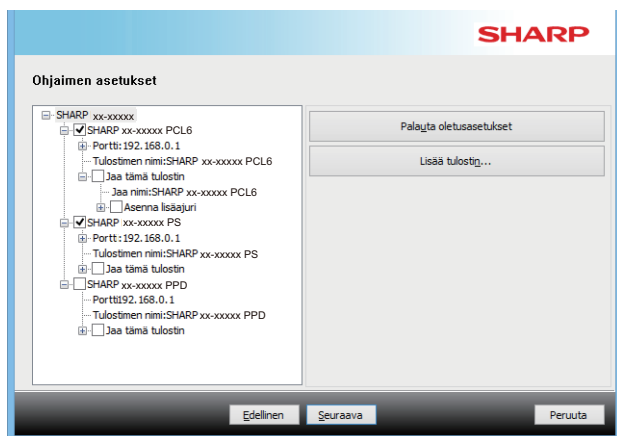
SHARP

Ohjaimen asetukset

SHARP xx-xxxxx
SHARP xx-xxxxx PCL6
Portti:192.168.0.1
Tulostimen nimi:SHARP xx-xxxxx PCL6
Jaa tämä tulostin
Jaa nimi:SHARP xx-xxxxx PCL6
Asenna lisäajuri
SHARP xx-xxxxx PS
Portti:192.168.0.1
Tulostimen nimi:SHARP xx-xxxxx PS
Jaa tämä tulostin
SHARP xx-xxxxx PPD
Portti192.168.0.1
Tulostimen nimi:SHARP xx-xxxxx PPD
Jaa tämä tulostin

Palauta oletusasetukset
Lisää tulostin...

Edellinen
Seuraava
Peruuta